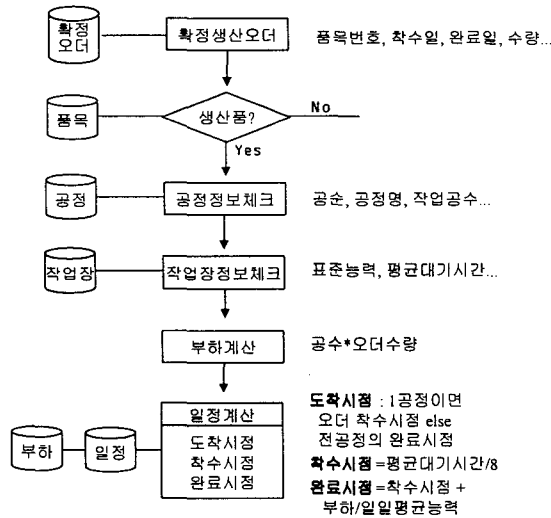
확정
오더

확정생산오더

품목번호, 착수일, 완료일, 수량...

품목

생산품?

No

Yes

공정

공정정보체크

공순, 공정명, 작업공수...

작업장

작업장정보체크

표준능력, 평균대기시간...

부하계산

공수*오더수량

부하

일정

일정계산

도착시점
착수시점
완료시점

**도착시점** : 1공정이면 오더 착수시점 else 전공정의 완료시점

**착수시점** =평균대기시간/8

**완료시점** =착수시점 + 부하/일일평균능력